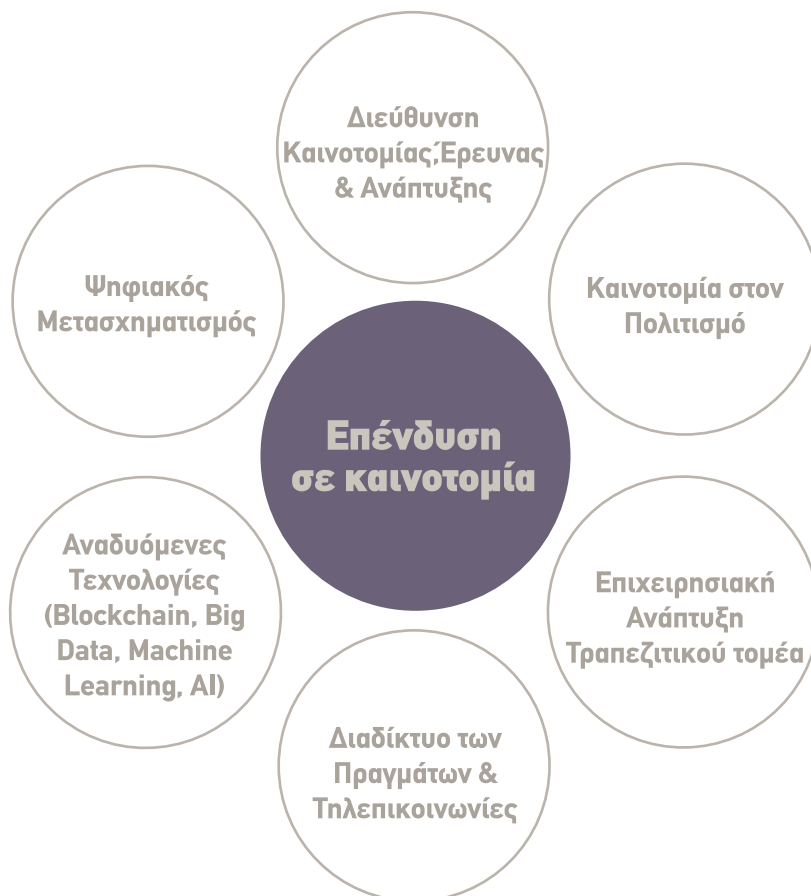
Διεύθυνση Καινοτομίας, Έρευνας & Ανάπτυξης

Ψηφιακός Μετασχηματισμός

Καινοτομία στον Πολιτισμό

Επένδυση σε καινοτομία

Αναδυόμενες Τεχνολογίες (Blockchain, Big Data, Machine Learning, AI)

Επιχειρησιακή Ανάπτυξη Τραπεζιτικού τομέα

Διαδίκτυο των Πραγμάτων & Τηλεπικοινωνίες